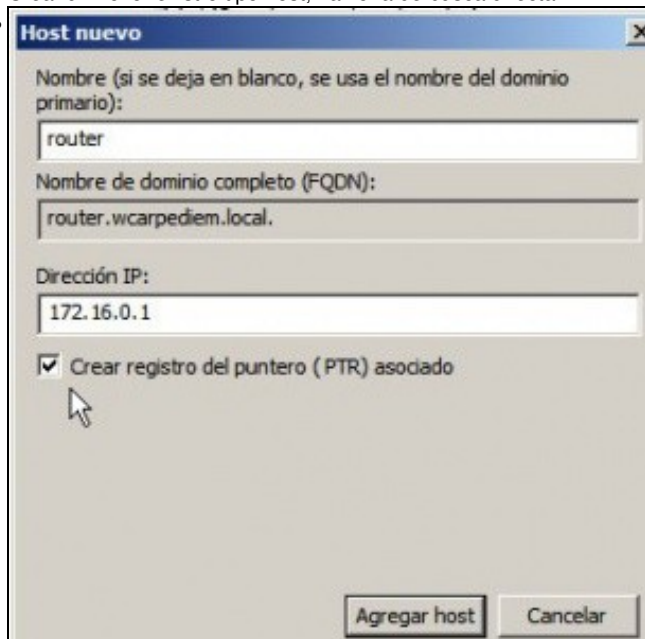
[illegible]

Host nuevo

Nombre (si se deja en blanco, se usa el nombre del dominio primario):

router

Nombre de dominio completo (FQDN):

router.wcarpediem.local.

Dirección IP:

172.16.0.1

Crear registro del puntero (PTR) asociado

Agregar host

Cancelar